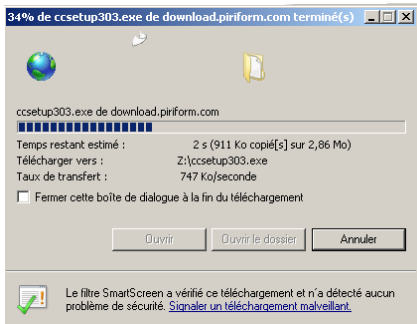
34% de ccsetup303.exe de download.piriform.com terminé(s)

ccsetup303.exe de download.piriform.com

Temps restant estimé : 2 s (911 Ko copié[s] sur 2,86 Mo)
Télécharger vers : Z:\ccsetup303.exe
Taux de transfert : 747 Ko/seconde

Fermer cette boîte de dialogue à la fin du téléchargement

Ouvrir
Ouvrir le dossier
Annuler

Le filtre SmartScreen a vérifié ce téléchargement et n'a détecté aucun problème de sécurité. Signaler un téléchargement malveillant.